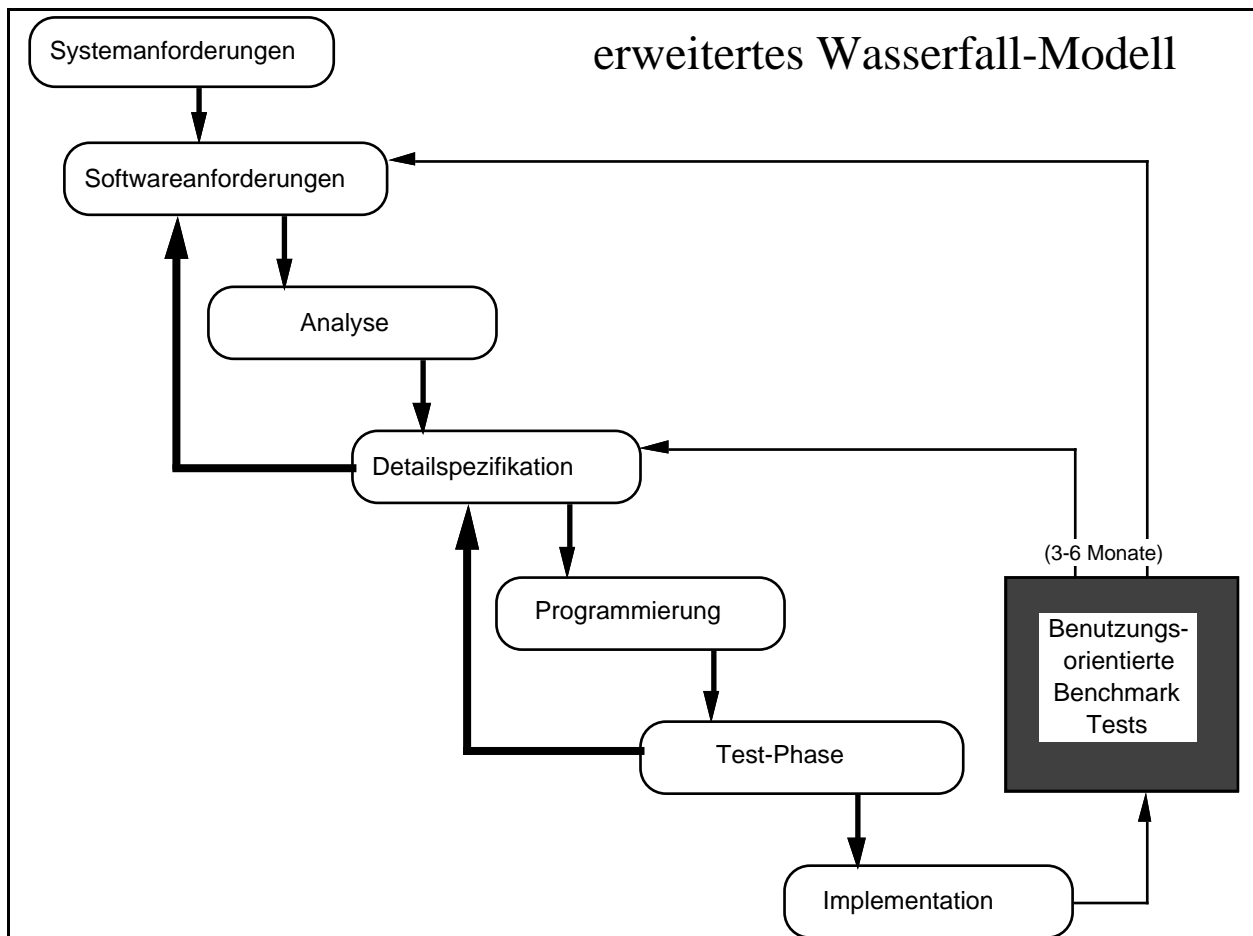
erweitertes Wasserfall-Modell

Systemanforderungen

Softwareanforderungen

Analyse

Detailspezifikation

Programmierung

Test-Phase

Implementation

(3-6 Monate)

Benutzungsorientierte Benchmark Tests